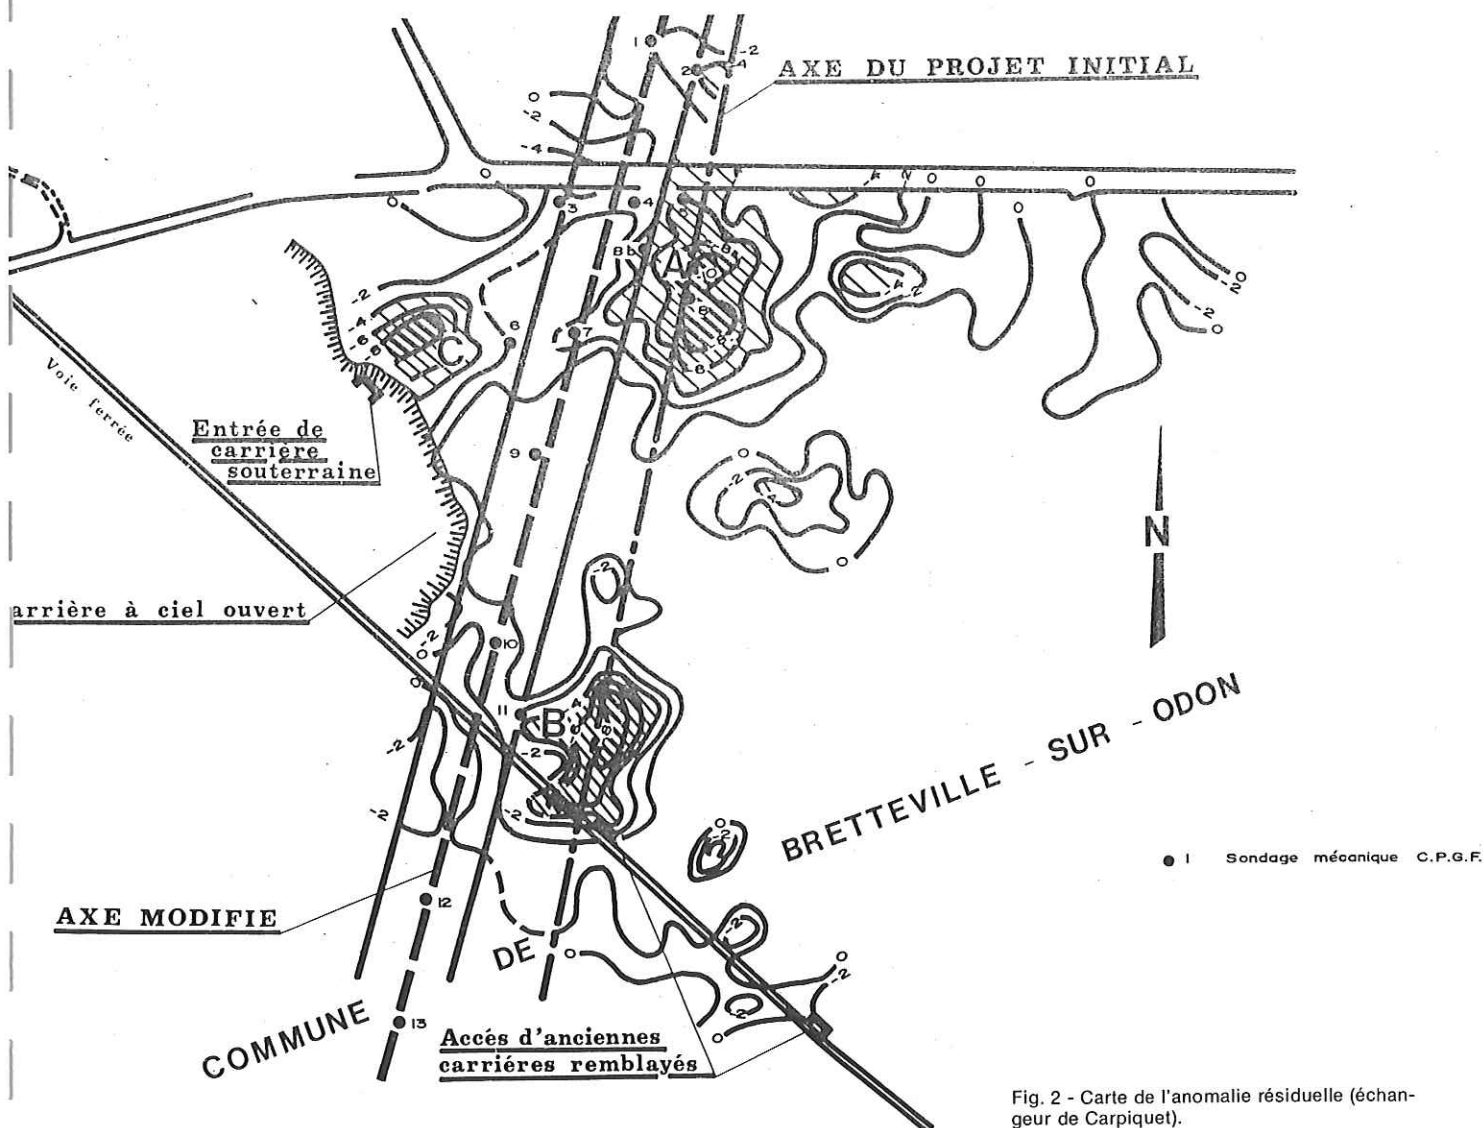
AXE DU PROJET INITIAL

1
2
-2
-4
0
-2
-4
0
0
3
4
0
0
0
0
0
Bb
A
B
-2
-4
-6
-8
C
6
7
-8
-6
-4
-2
-2
-2
0
0

Voie ferrée

Entrée de carrière souterraine

9
-2
-4
0

N

arrière à ciel ouvert

-2
10
-2
0
0
11
B
-4
-2
-2
-2
-2
-2

BRETTEVILLE - SUR - ODON

● I Sondage mécanique C.P.G.F.

-2
-2
12

AXE MODIFIE

DE
0
0
-2
0
-2
0

COMMUNE
13

Accés d'anciennes carriéres remblayés

Fig. 2 - Carte de l'anomalie résiduelle (échangeur de Carpiquet).